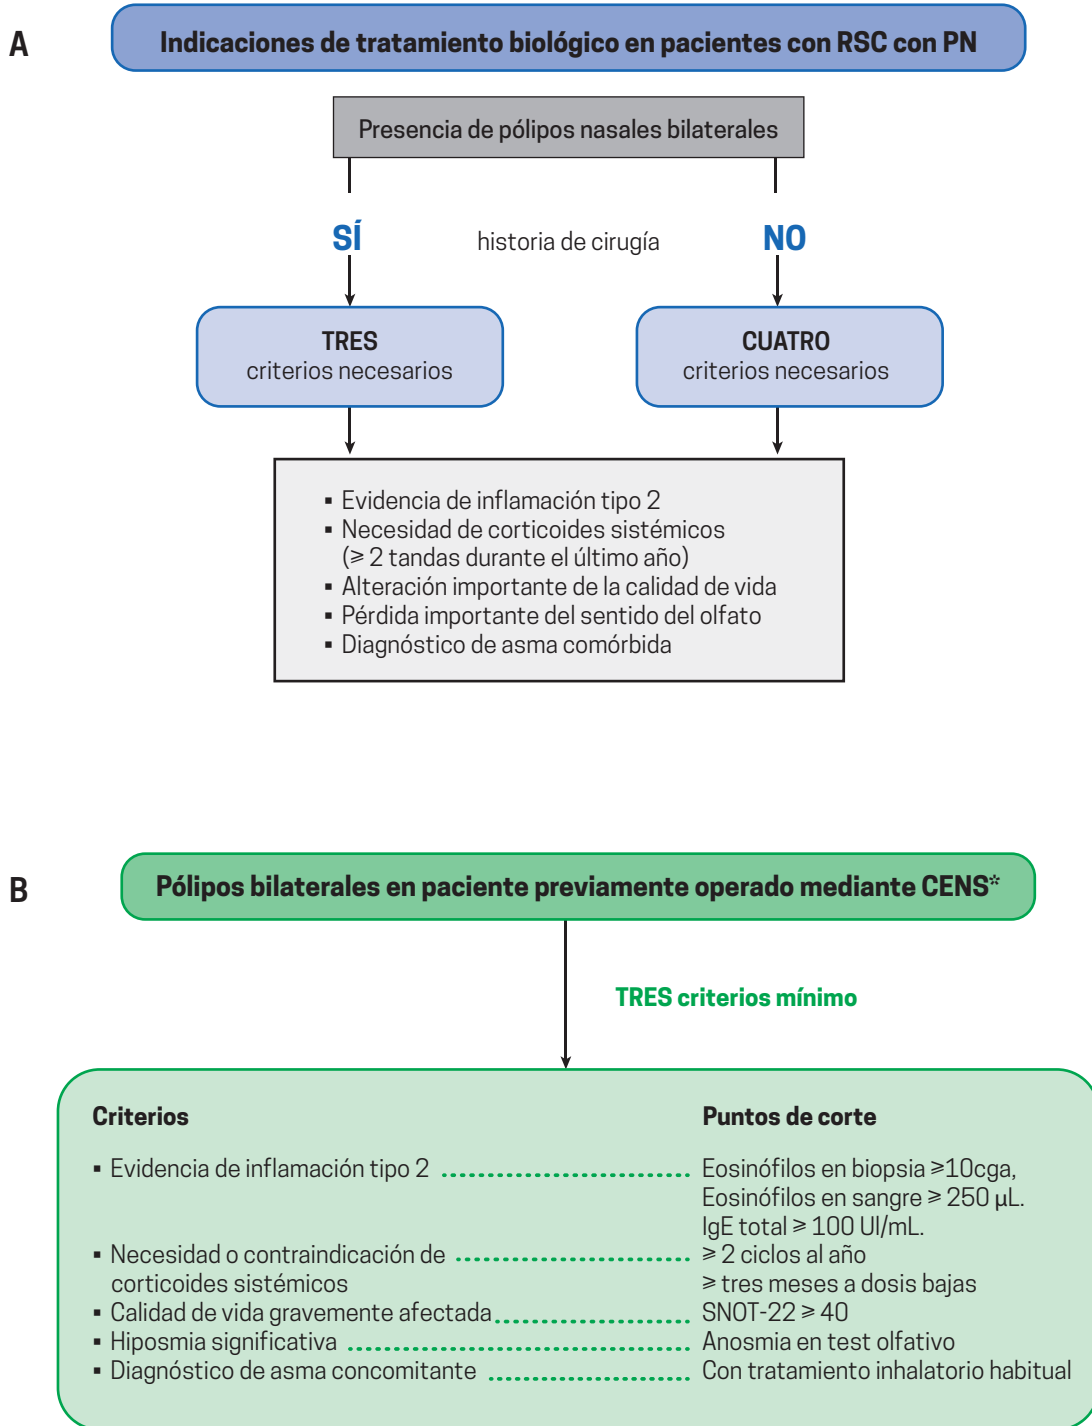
A

Indicaciones de tratamiento biológico en pacientes con RSC con PN

Presencia de pólipos nasales bilaterales

SÍ historia de cirugía NO

TRES criterios necesarios

CUATRO criterios necesarios

- Evidencia de inflamación tipo 2
- Necesidad de corticoides sistémicos ($\geq$ 2 tandas durante el último año)
- Alteración importante de la calidad de vida
- Pérdida importante del sentido del olfato
- Diagnóstico de asma comórbida

B

Pólipos bilaterales en paciente previamente operado mediante CENS*

TRES criterios mínimo

| Criterios | Puntos de corte |
|---|---|
| ▪ Evidencia de inflamación tipo 2 | Eosinófilos en biopsia $\geq$10cga, Eosinófilos en sangre $\geq$ 250 µL. IgE total $\geq$ 100 UI/mL. |
| ▪ Necesidad o contraindicación de corticoides sistémicos | $\geq$ 2 ciclos al año $\geq$ tres meses a dosis bajas |
| ▪ Calidad de vida gravemente afectada | SNOT-22 $\geq$ 40 |
| ▪ Hiposmia significativa | Anosmia en test olfativo |
| ▪ Diagnóstico de asma concomitante | Con tratamiento inhalatorio habitual |